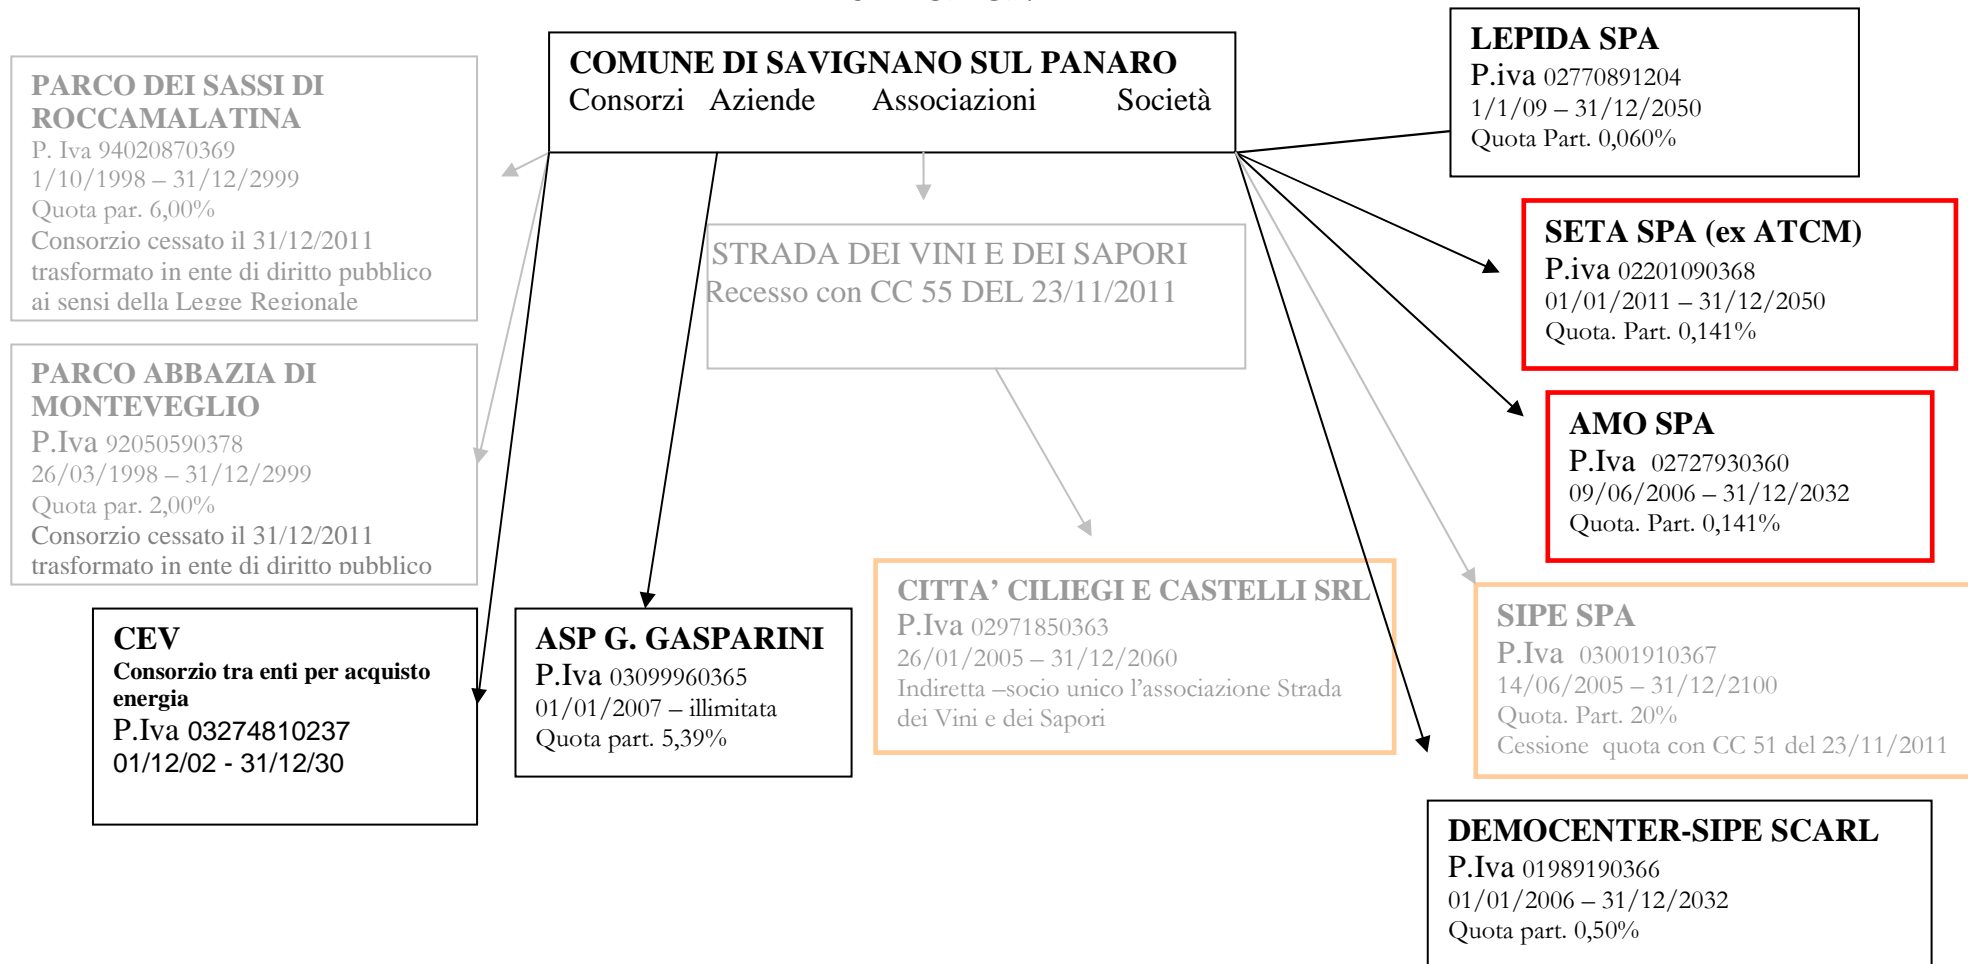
COMUNE DI SAVIGNANO SUL PANARO
Consorzi Aziende Associazioni Società

PARCO DEI SASSI DI ROCCAMALATINA
P. Iva 94020870369
1/10/1998 – 31/12/2999
Quota par. 6,00%
Consorzio cessato il 31/12/2011 trasformato in ente di diritto pubblico ai sensi della Legge Regionale

PARCO ABBAZIA DI MONTEVEGLIO
P.Iva 92050590378
26/03/1998 – 31/12/2999
Quota par. 2,00%
Consorzio cessato il 31/12/2011 trasformato in ente di diritto pubblico

CEV
Consorzio tra enti per acquisto energia
P.Iva 03274810237
01/12/02 - 31/12/30

ASP G. GASPARINI
P.Iva 03099960365
01/01/2007 – illimitata
Quota part. 5,39%

STRADA DEI VINI E DEI SAPORI
Recesso con CC 55 DEL 23/11/2011

CITTA' CILIEGI E CASTELLI SRL
P.Iva 02971850363
26/01/2005 – 31/12/2060
Indiretta –socio unico l'associazione Strada dei Vini e dei Sapori

LEPIDA SPA
P.iva 02770891204
1/1/09 – 31/12/2050
Quota Part. 0,060%

SETA SPA (ex ATCM)
P.iva 02201090368
01/01/2011 – 31/12/2050
Quota. Part. 0,141%

AMO SPA
P.Iva 02727930360
09/06/2006 – 31/12/2032
Quota. Part. 0,141%

SIPE SPA
P.Iva 03001910367
14/06/2005 – 31/12/2100
Quota. Part. 20%
Cessione quota con CC 51 del 23/11/2011

DEMOCENTER-SIPE SCARL
P.Iva 01989190366
01/01/2006 – 31/12/2032
Quota part. 0,50%